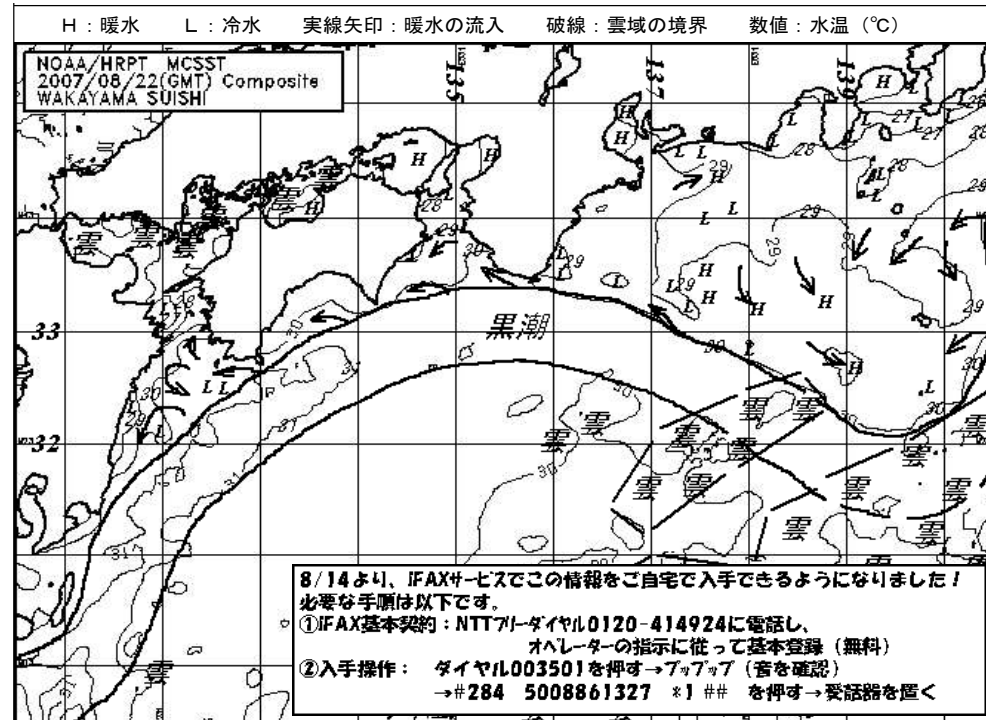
H：暖水　L：冷水　実線矢印：暖水の流入　破線：雲域の境界　数値：水温（℃）

NOAA/HRPT MCSST
2007/08/22(GMT) Composite
WAKAYAMA SUISHI

135
137
139

33
32

黒潮

H H H H H H H H H H H
L L L L L L L L L L
28 29 30 29 29 28 27 27 28 29 30 29 30 31 30 29 31 30 31

雲 雲 雲 雲 雲 雲 雲 雲 雲 雲 雲 雲 雲 雲 雲 雲 雲 雲 雲 雲

8/14より、IFAXサービスでこの情報をご自宅で入手できるようになりました！
必要な手順は以下です。
①IFAX基本契約：NTTフリーダイヤル0120-414924に電話し、
オペレーターの指示に従って基本登録（無料）
②入手操作：　ダイヤル003501を押す→プップップ（音を確認）
→#284　5008861327　*1 ##　を押す→受話器を置く